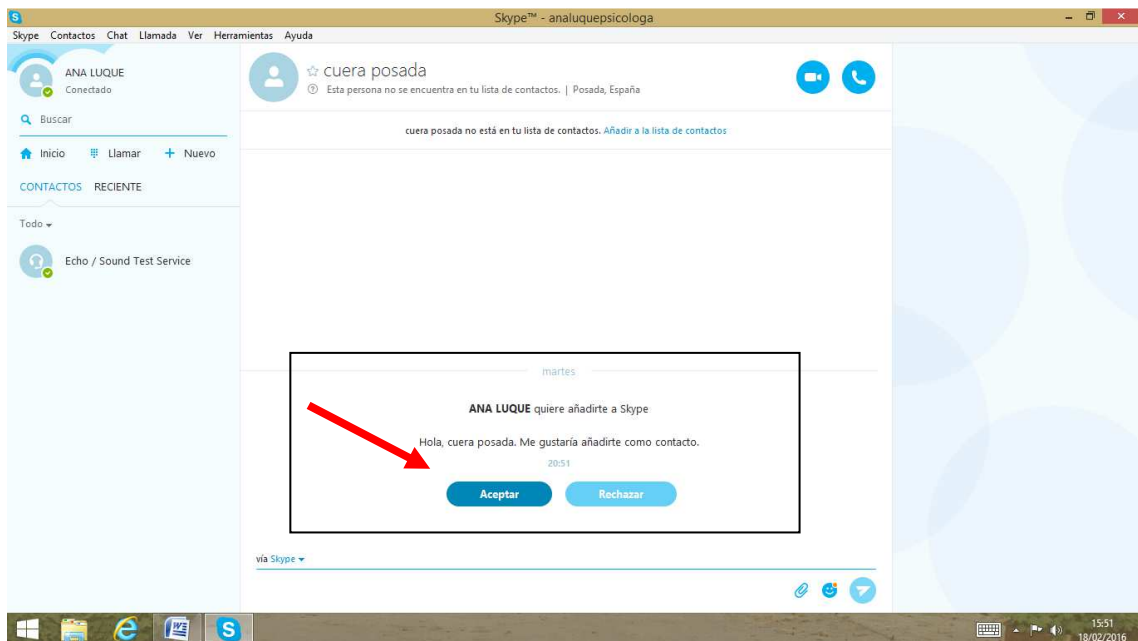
Skype™ - analuquepsicologa

Skype Contactos Chat Llamada Ver Herramientas Ayuda

ANA LUQUE
Conectado

Buscar

Inicio Llamar + Nuevo

CONTACTOS RECIENTE

Todo

Echo / Sound Test Service

cuera posada
Esta persona no se encuentra en tu lista de contactos. | Posada, España

cuera posada no está en tu lista de contactos. Añadir a la lista de contactos

martes

ANA LUQUE quiere añadirte a Skype

Hola, cuera posada. Me gustaría añadirte como contacto.

20:51

Aceptar Rechazar

vía Skype

15:51
18/02/2016